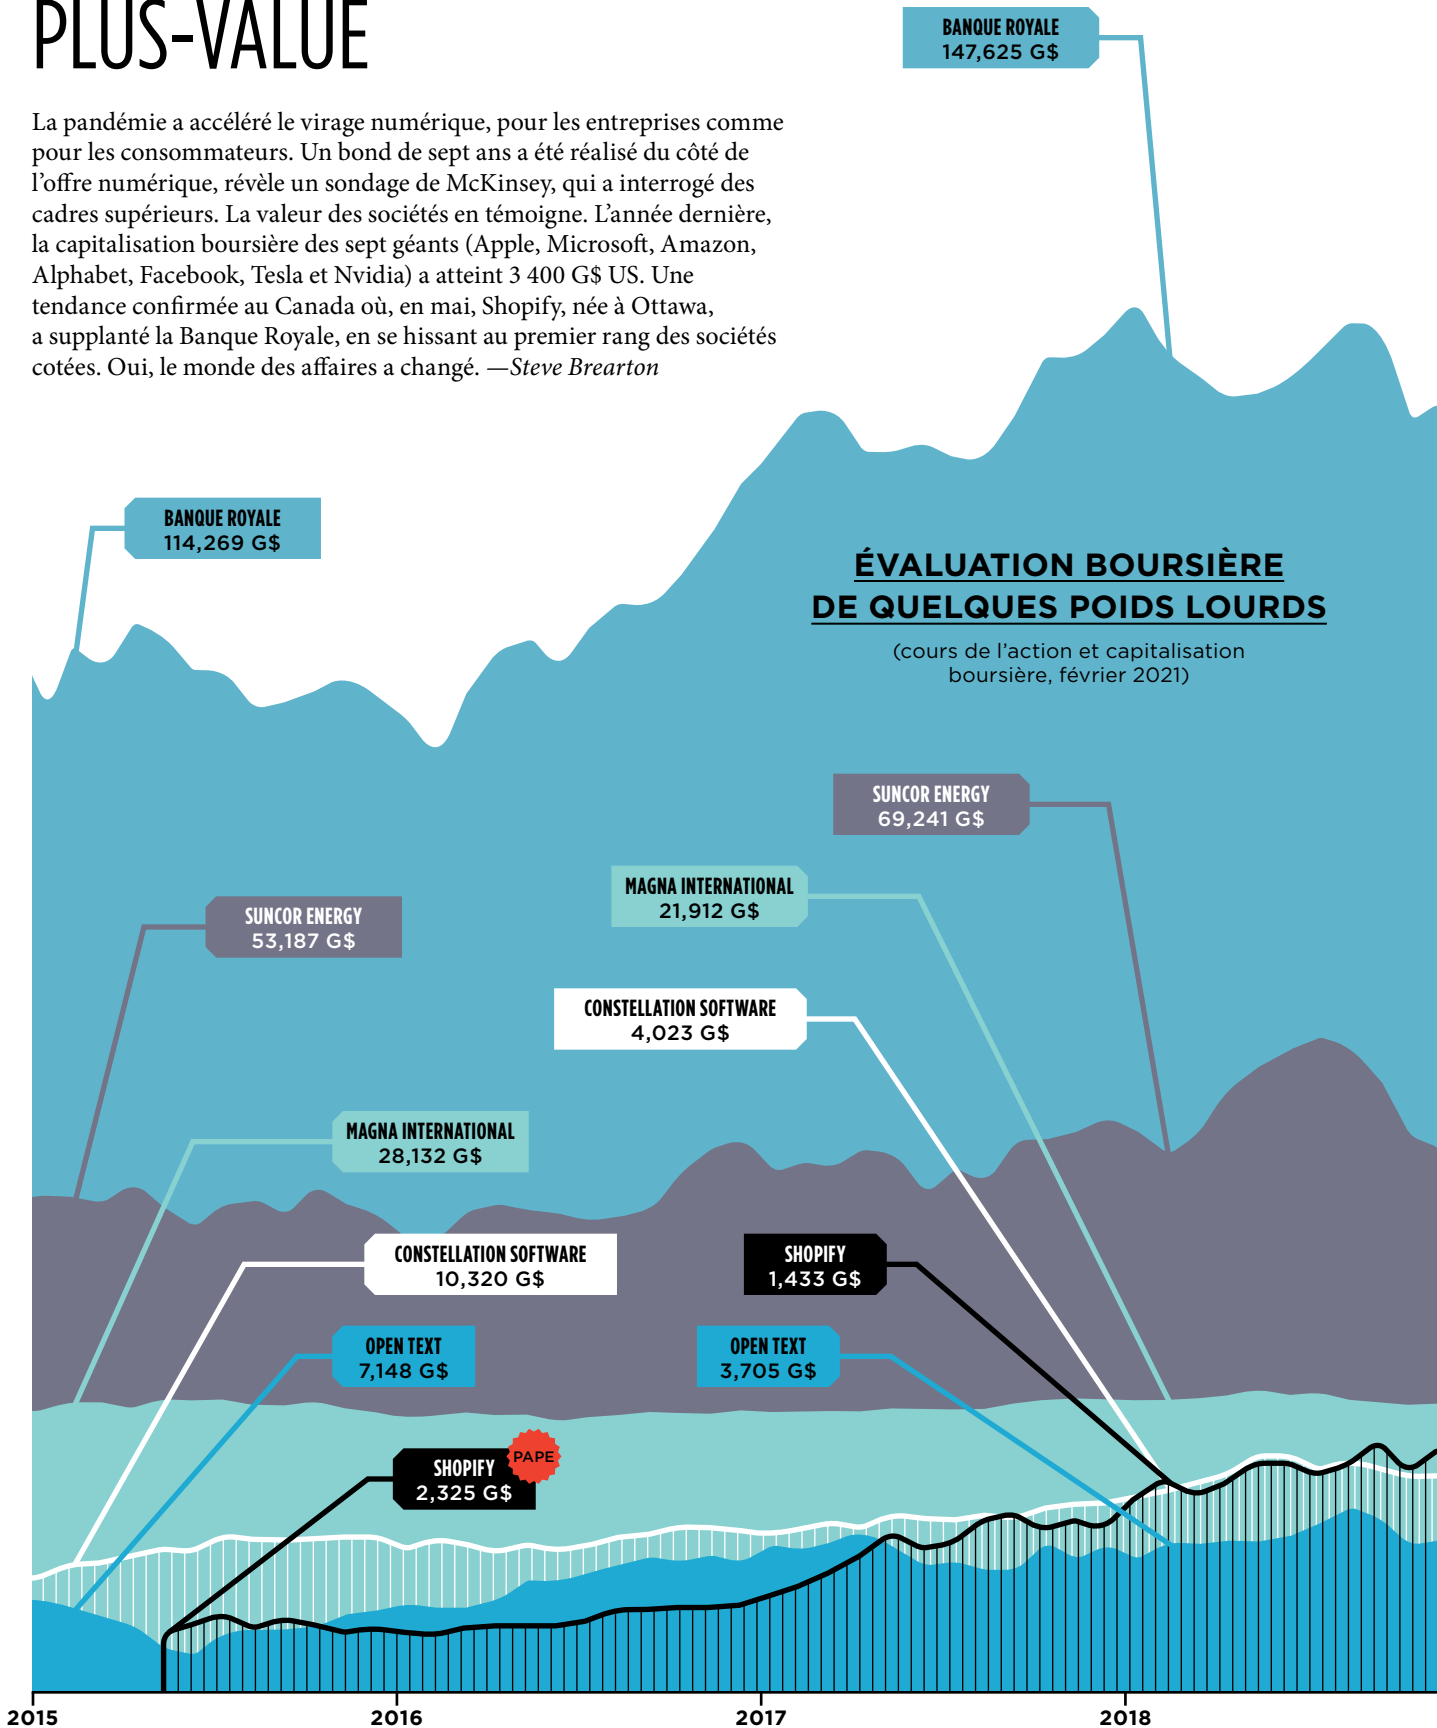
PLUS-VALUE

La pandémie a accéléré le virage numérique, pour les entreprises comme pour les consommateurs. Un bond de sept ans a été réalisé du côté de l'offre numérique, révèle un sondage de McKinsey, qui a interrogé des cadres supérieurs. La valeur des sociétés en témoigne. L'année dernière, la capitalisation boursière des sept géants (Apple, Microsoft, Amazon, Alphabet, Facebook, Tesla et Nvidia) a atteint 3 400 G$ US. Une tendance confirmée au Canada où, en mai, Shopify, née à Ottawa, a supplanté la Banque Royale, en se hissant au premier rang des sociétés cotées. Oui, le monde des affaires a changé. —Steve Brearton

BANQUE ROYALE
147,625 G$

BANQUE ROYALE
114,269 G$

ÉVALUATION BOURSIÈRE DE QUELQUES POIDS LOURDS

(cours de l'action et capitalisation boursière, février 2021)

SUNCOR ENERGY
69,241 G$

MAGNA INTERNATIONAL
21,912 G$

SUNCOR ENERGY
53,187 G$

CONSTELLATION SOFTWARE
4,023 G$

MAGNA INTERNATIONAL
28,132 G$

CONSTELLATION SOFTWARE
10,320 G$

SHOPIFY
1,433 G$

OPEN TEXT
7,148 G$

OPEN TEXT
3,705 G$

PAPE

SHOPIFY
2,325 G$

2015
2016
2017
2018